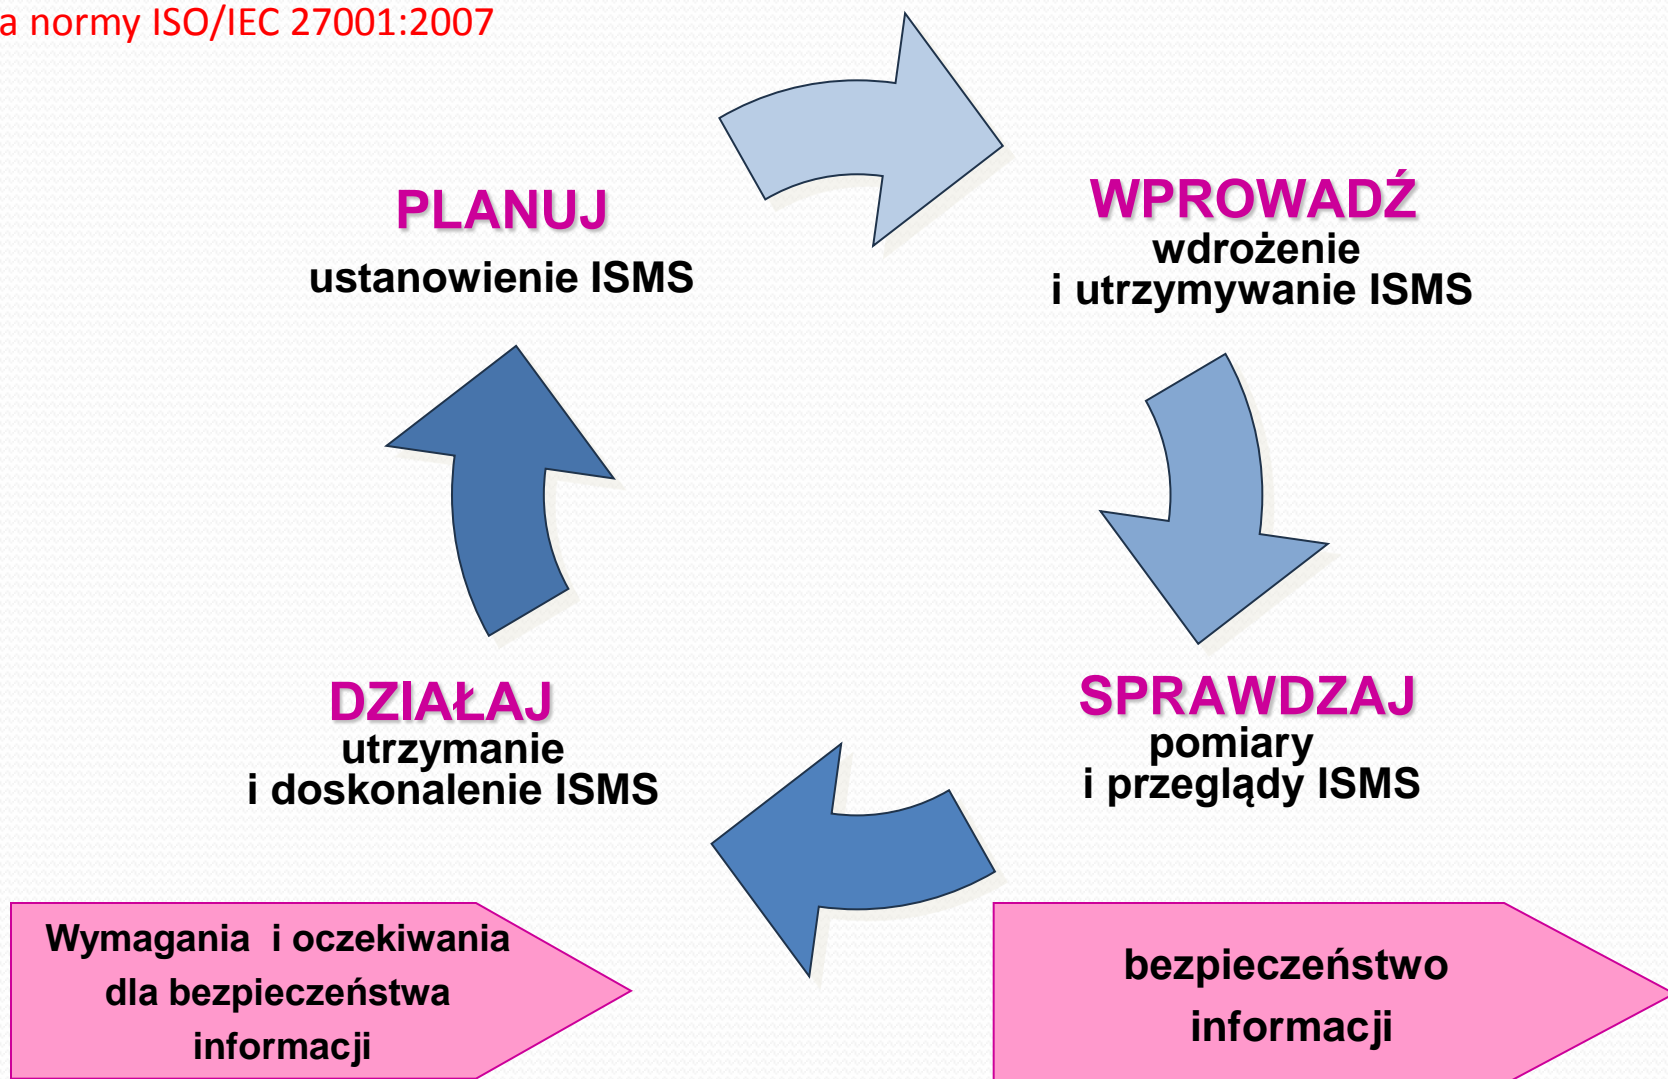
a normy ISO/IEC 27001:2007

PLANUJ
ustanowienie ISMS

WPROWADŹ
wdrożenie
i utrzymywanie ISMS

DZIAŁAJ
utrzymanie
i doskonalenie ISMS

SPRAWDZAJ
pomiary
i przeglądy ISMS

Wymagania i oczekiwania dla bezpieczeństwa informacji

bezpieczeństwo informacji